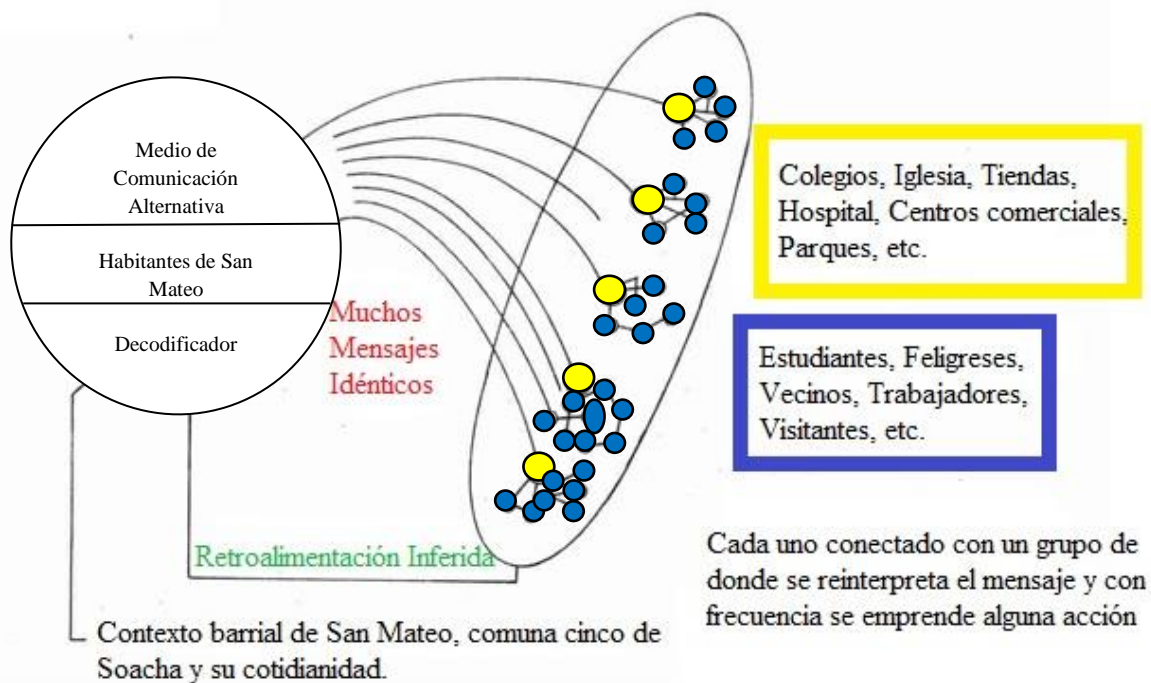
Medio de Comunicación Alternativa

Habitantes de San Mateo

Decodificador

Muchos Mensajes Idénticos

Colegios, Iglesia, Tiendas, Hospital, Centros comerciales, Parques, etc.

Estudiantes, Feligreses, Vecinos, Trabajadores, Visitantes, etc.

Retroalimentación Inferida

Cada uno conectado con un grupo de donde se reinterpreta el mensaje y con frecuencia se emprende alguna acción

Contexto barrial de San Mateo, comuna cinco de Soacha y su cotidianidad.